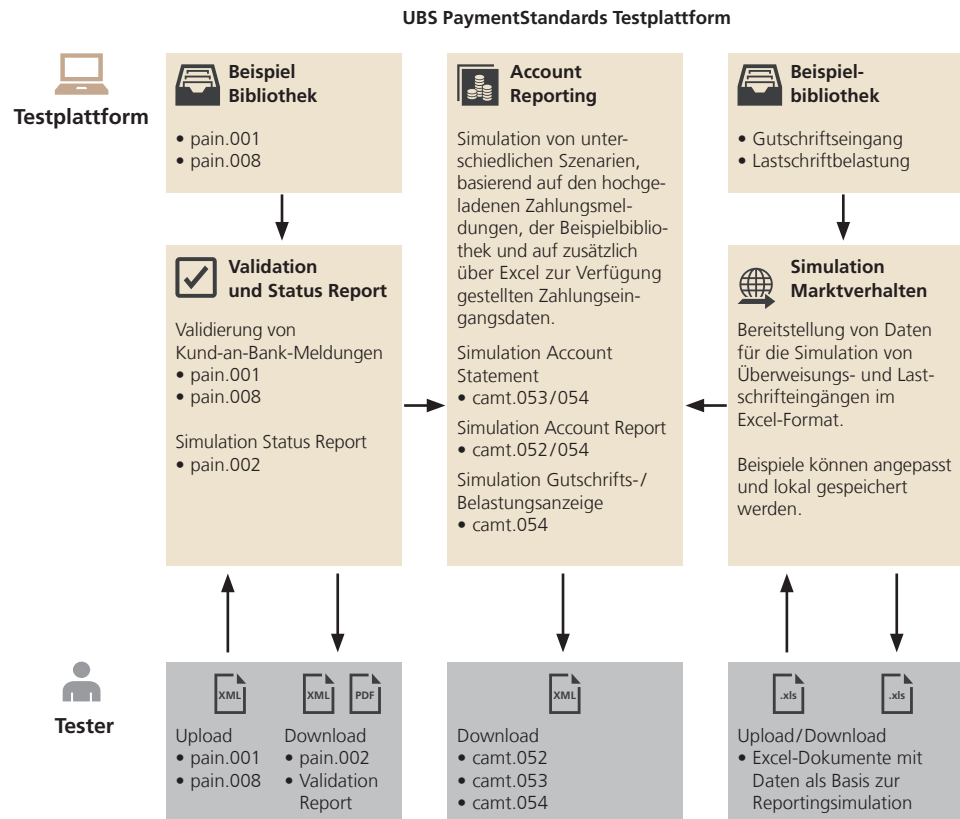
UBS PaymentStandards Testplattform

Testplattform

Beispiel Bibliothek

• pain.001
• pain.008

Validation und Status Report

Validierung von Kund-an-Bank-Meldungen
• pain.001
• pain.008

Simulation Status Report
• pain.002

Account Reporting

Simulation von unterschiedlichen Szenarien, basierend auf den hochgeladenen Zahlungsmeldungen, der Beispielbibliothek und auf zusätzlich über Excel zur Verfügung gestellten Zahlungseingangsdaten.

Simulation Account Statement
• camt.053/054

Simulation Account Report
• camt.052/054

Simulation Gutschrifts-/ Belastungsanzeige
• camt.054

Beispielbibliothek

• Gutschriftseingang
• Lastschriftbelastung

Simulation Marktverhalten

Bereitstellung von Daten für die Simulation von Überweisungs- und Lastschrifteingängen im Excel-Format.

Beispiele können angepasst und lokal gespeichert werden.

Tester

XML

Upload
• pain.001
• pain.008

XML PDF

Download
• pain.002
• Validation Report

XML

Download
• camt.052
• camt.053
• camt.054

.xls .xls

Upload/Download
• Excel-Dokumente mit Daten als Basis zur Reportingsimulation